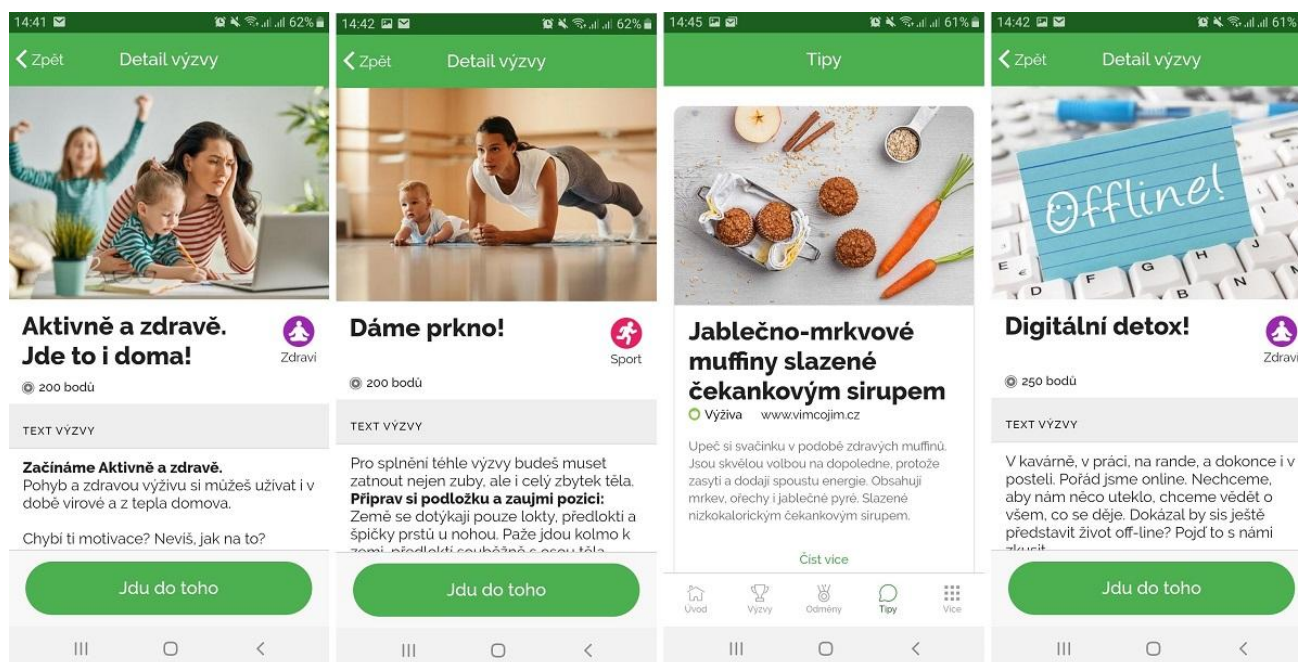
14:41 62%

Zpět Detail výzvy

Aktivně a zdravě. Jde to i doma!

Zdraví

200 bodů

TEXT VÝZVY

**Začínáme Aktivně a zdravě.**
Pohyb a zdravou výživu si můžeš užívat i v době virové a z tepla domova.

Chybí ti motivace? Nevíš, jak na to?

Jdu do toho

14:42 62%

Zpět Detail výzvy

Dáme prkno!

Sport

200 bodů

TEXT VÝZVY

Pro splnění téhle výzvy budeš muset zatnout nejen zuby, ale i celý zbytek těla.
**Připrav si podložku a zaujmi pozici:**
Země se dotýkají pouze lokty, předlokti a špičky prstů u nohou. Paže jdou kolmo k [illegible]

Jdu do toho

14:45 61%

Tipy

Jablečno-mrkvové muffiny slazené čekankovým sirupem

Výživa www.vimcojim.cz

Upeč si svačinku v podobě zdravých muffinů. Jsou skvělou volbou na dopoledne, protože zasytí a dodají spoustu energie. Obsahují mrkev, ořechy i jablečné pyré. Slazené nízkokalorickým čekankovým sirupem.

Číst více

Úvod Výzvy Odměny Tipy Více

14:42 61%

Zpět Detail výzvy

Offline!

Digitální detox!

Zdraví

250 bodů

TEXT VÝZVY

V kavárně, v práci, na rande, a dokonce i v posteli. Pořád jsme online. Nechceme, aby nám něco uteklo, chceme vědět o všem, co se děje. Dokázal by sis ještě představit život off-line? Pojď to s námi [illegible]

Jdu do toho